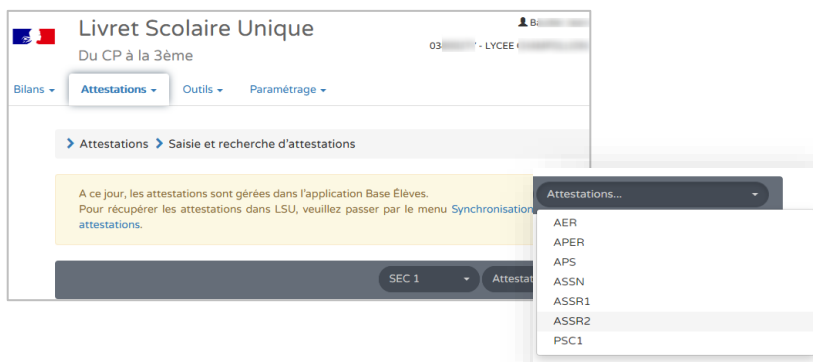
Livret Scolaire Unique

Du CP à la 3ème

B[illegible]

03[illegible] - LYCEE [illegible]

Bilans ▾ Attestations ▾ Outils ▾ Paramétrage ▾

› Attestations › Saisie et recherche d'attestations

A ce jour, les attestations sont gérées dans l'application Base Élèves.
Pour récupérer les attestations dans LSU, veuillez passer par le menu Synchronisation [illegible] attestations.

SEC 1 ▾ Attestat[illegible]

Attestations... ▾

AER
APER
APS
ASSN
ASSR1
ASSR2
PSC1